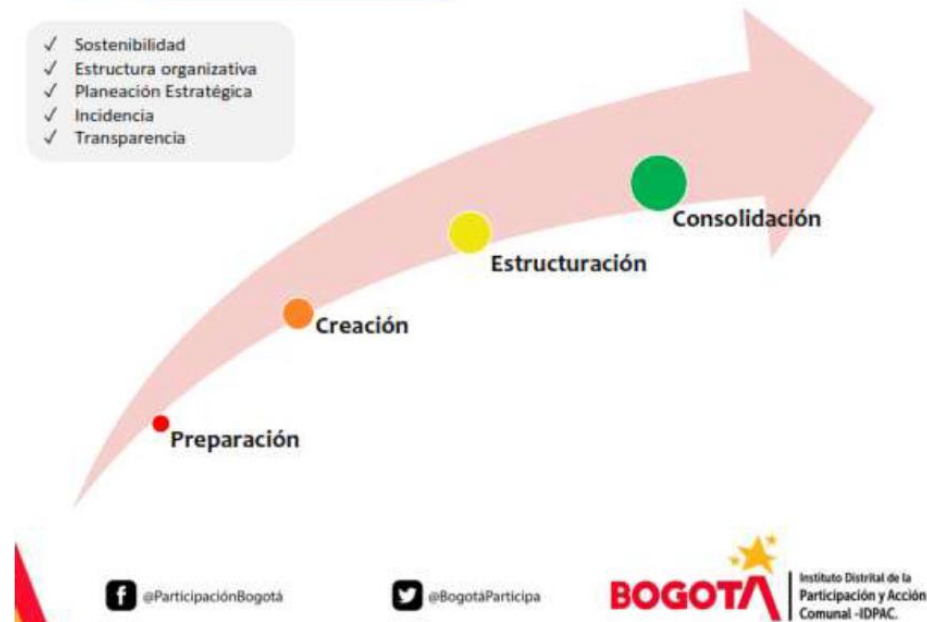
✓ Sostenibilidad
✓ Estructura organizativa
✓ Planeación Estratégica
✓ Incidencia
✓ Transparencia

Consolidación

Estructuración

Creación

Preparación

@ParticipaciónBogotá

@BogotáParticipa

BOGOTA

Instituto Distrital de la Participación y Acción Comunal -IDPAC.